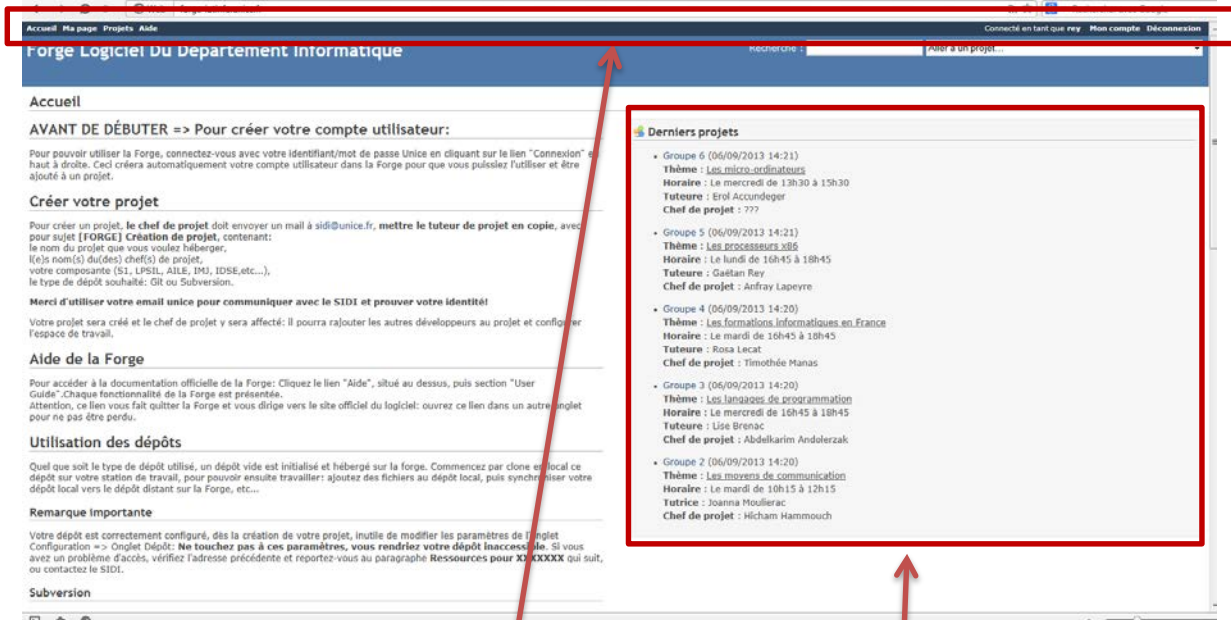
Accueil Ma page Projets Aide

Connecté en tant que rey Mon compte Déconnexion

Forge Logiciel Du Département Informatique

Recherche : Aller à un projet...

Accueil

AVANT DE DÉBUTER => Pour créer votre compte utilisateur:

Pour pouvoir utiliser la Forge, connectez-vous avec votre identifiant/mot de passe Unice en cliquant sur le lien "Connexion" en haut à droite. Ceci créera automatiquement votre compte utilisateur dans la Forge pour que vous puissiez l'utiliser et être ajouté à un projet.

Créer votre projet

Pour créer un projet, le chef de projet doit envoyer un mail à sidi@unice.fr, mettre le tuteur de projet en copie, avec pour sujet [FORGE] Création de projet, contenant:
le nom du projet que vous voulez héberger,
l(e)s nom(s) du(des) chef(s) de projet,
votre composante (S1, LPSIL, AILE, IMJ, IDSE,etc...),
le type de dépôt souhaité: Git ou Subversion.

Merci d'utiliser votre email unice pour communiquer avec le SIDI et prouver votre identité!

Votre projet sera créé et le chef de projet y sera affecté: il pourra rajouter les autres développeurs au projet et configurer l'espace de travail.

Aide de la Forge

Pour accéder à la documentation officielle de la Forge: Cliquez le lien "Aide", situé au dessus, puis section "User Guide".Chaque fonctionnalité de la Forge est présentée.
Attention, ce lien vous fait quitter la Forge et vous dirige vers le site officiel du logiciel: ouvrez ce lien dans un autre onglet pour ne pas être perdu.

Utilisation des dépôts

Quel que soit le type de dépôt utilisé, un dépôt vide est initialisé et hébergé sur la forge. Commencez par clone en local ce dépôt sur votre station de travail, pour pouvoir ensuite travailler: ajoutez des fichiers au dépôt local, puis synchroniser votre dépôt local vers le dépôt distant sur la Forge, etc...

Remarque importante

Votre dépôt est correctement configuré, dès la création de votre projet, inutile de modifier les paramètres de l'onglet Configuration => Onglet Dépôt: Ne touchez pas à ces paramètres, vous rendriez votre dépôt inaccessible. Si vous avez un problème d'accès, vérifiez l'adresse précédente et reportez-vous au paragraphe Ressources pour XXXXXXX qui suit, ou contactez le SIDI.

Subversion

Derniers projets

• Groupe 6 (06/09/2013 14:21)
Thème : Les micro-ordinateurs
Horaire : Le mercredi de 13h30 à 15h30
Tuteure : Erol Accundeger
Chef de projet : ???

• Groupe 5 (06/09/2013 14:21)
Thème : Les processeurs x86
Horaire : Le lundi de 16h45 à 18h45
Tuteur : Gaëtan Rey
Chef de projet : Anfray Lapeyre

• Groupe 4 (06/09/2013 14:20)
Thème : Les formations informatiques en France
Horaire : Le mardi de 16h45 à 18h45
Tuteure : Rosa Lecat
Chef de projet : Timothée Manas

• Groupe 3 (06/09/2013 14:20)
Thème : Les langages de programmation
Horaire : Le mercredi de 16h45 à 18h45
Tuteure : Lise Brenac
Chef de projet : Abdelkarim Andolerzak

• Groupe 2 (06/09/2013 14:20)
Thème : Les moyens de communication
Horaire : Le mardi de 10h15 à 12h15
Tutrice : Joanna Moulierac
Chef de projet : Hicham Hammouch